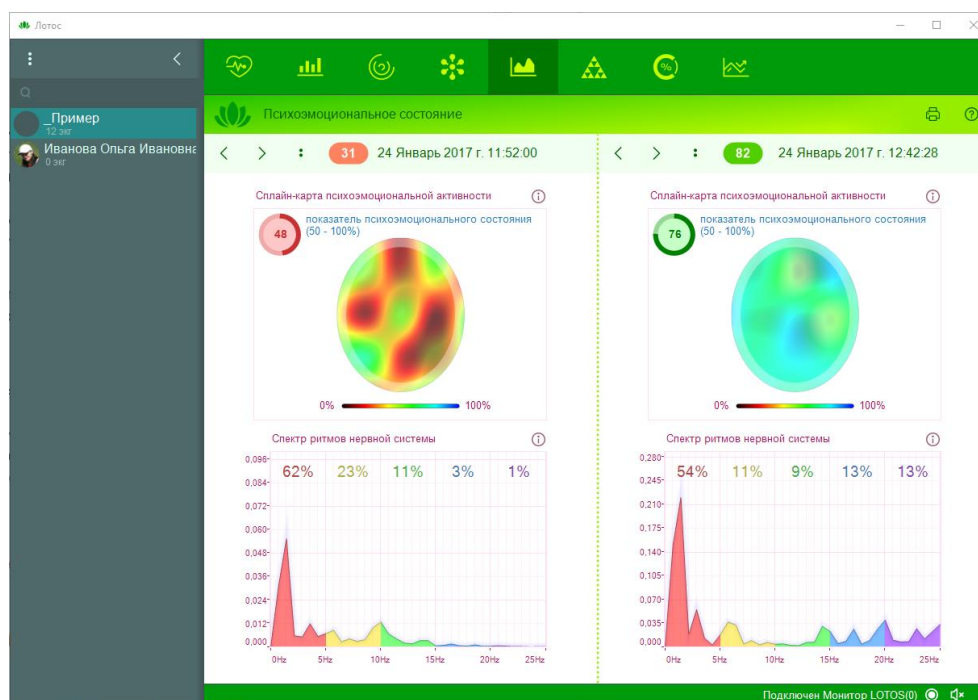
Лотос

_Пример
12 экг
Иванова Ольга Ивановна
0 экг

Психоэмоциональное состояние

31 24 Январь 2017 г. 11:52:00

Сплайн-карта психоэмоциональной активности
48 показатель психоэмоционального состояния (50 - 100%)
0% 100%

Спектр ритмов нервной системы
62% 23% 11% 3% 1%
0,096
0,084
0,072
0,060
0,048
0,036
0,024
0,012
0,000
0Hz 5Hz 10Hz 15Hz 20Hz 25Hz

82 24 Январь 2017 г. 12:42:28

Сплайн-карта психоэмоциональной активности
76 показатель психоэмоционального состояния (50 - 100%)
0% 100%

Спектр ритмов нервной системы
54% 11% 9% 13% 13%
0,280
0,245
0,210
0,175
0,140
0,105
0,070
0,035
0,000
0Hz 5Hz 10Hz 15Hz 20Hz 25Hz

Подключен Монитор LOTOS(0)